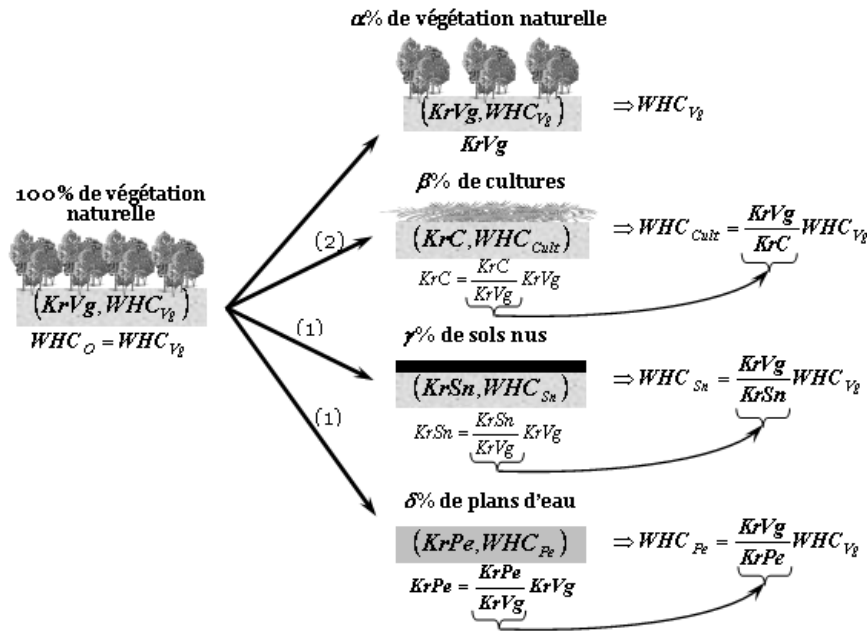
$\alpha$% de végétation naturelle

$\left(KrVg, WHC_{Vg}\right)$ $\Rightarrow WHC_{Vg}$

$KrVg$

100% de végétation naturelle

$\left(KrVg, WHC_{Vg}\right)$

$WHC_{O} = WHC_{Vg}$

(2)

(1)

(1)

$\beta$% de cultures

$\left(KrC, WHC_{Cult}\right)$ $\Rightarrow WHC_{Cult} = \frac{KrVg}{KrC} WHC_{Vg}$

$KrC = \frac{KrC}{KrVg} KrVg$

$\gamma$% de sols nus

$\left(KrSn, WHC_{Sn}\right)$ $\Rightarrow WHC_{Sn} = \frac{KrVg}{KrSn} WHC_{Vg}$

$KrSn = \frac{KrSn}{KrVg} KrVg$

$\delta$% de plans d'eau

$\left(KrPe, WHC_{Pe}\right)$ $\Rightarrow WHC_{Pe} = \frac{KrVg}{KrPe} WHC_{Vg}$

$KrPe = \frac{KrPe}{KrVg} KrVg$